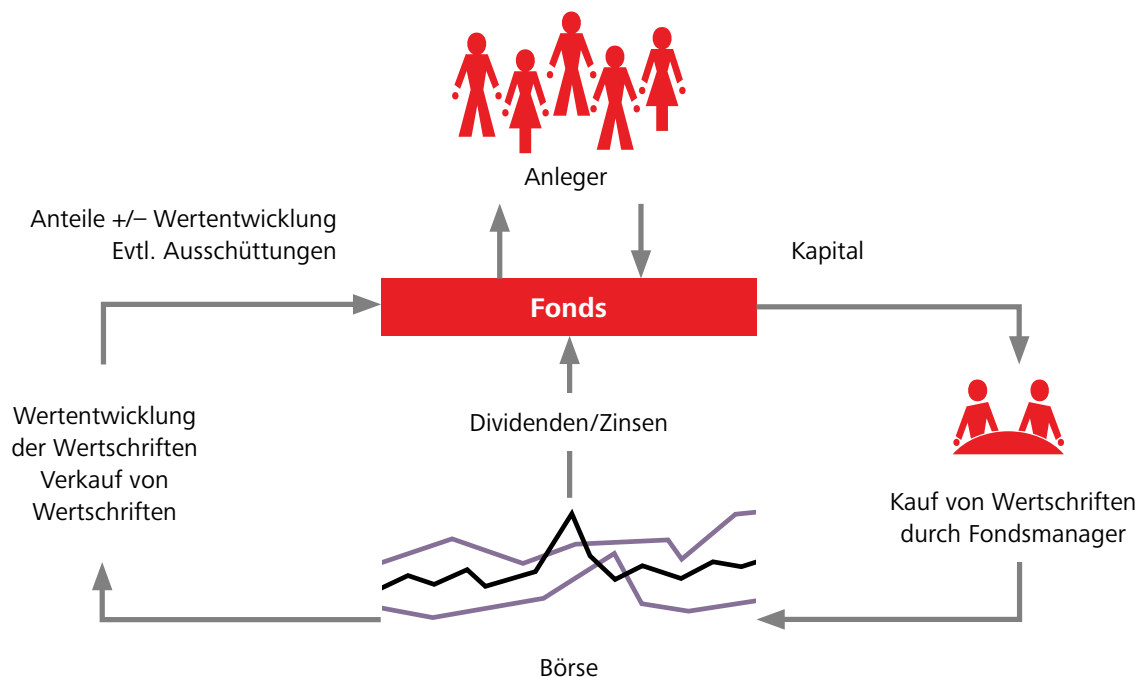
Anleger

Anteile +/– Wertentwicklung
Evtl. Ausschüttungen

Kapital

Fonds

Wertentwicklung der Wertschriften
Verkauf von Wertschriften

Dividenden/Zinsen

Kauf von Wertschriften durch Fondsmanager

Börse